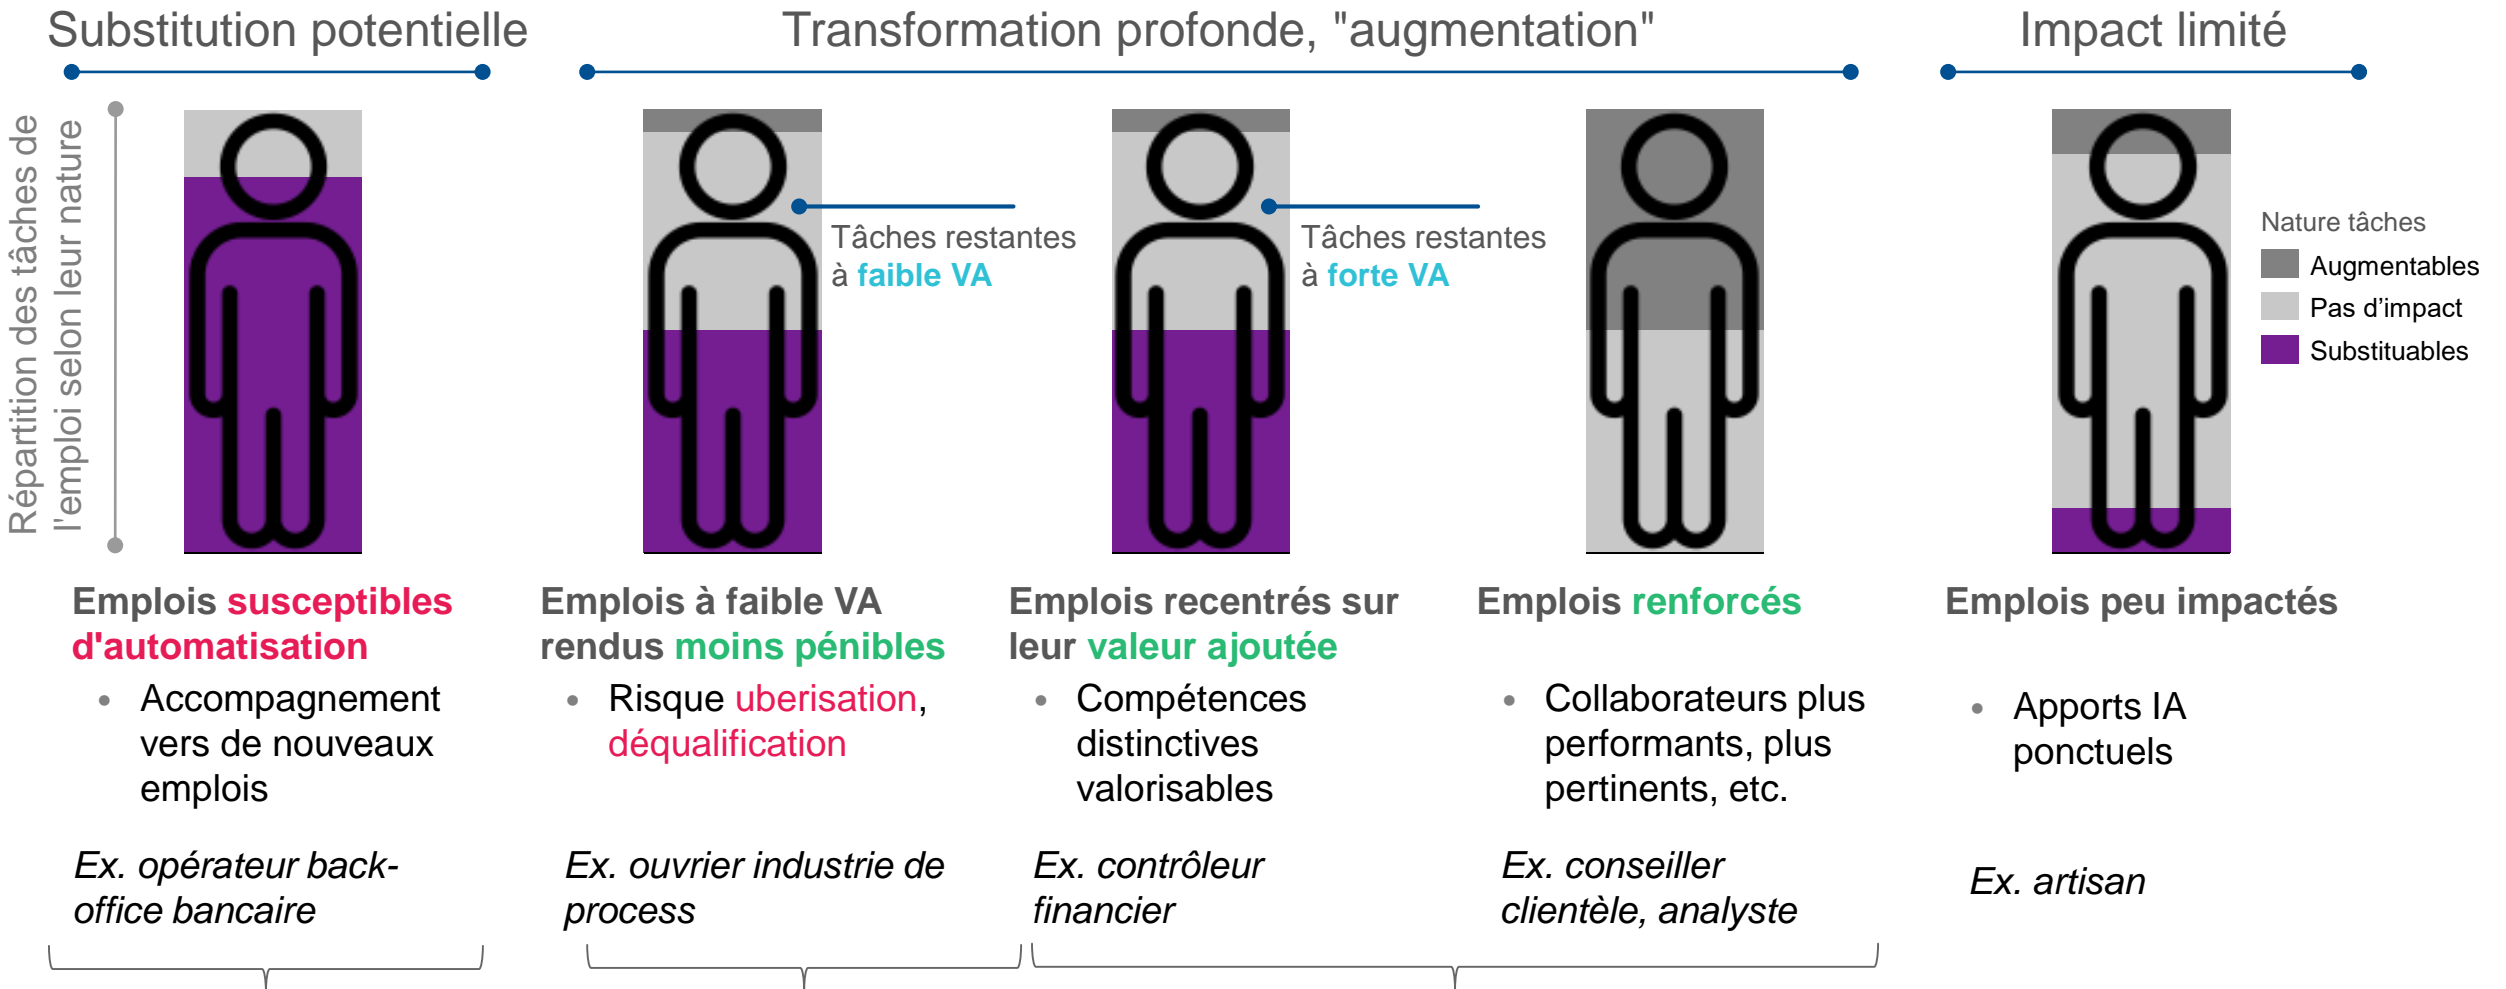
Substitution potentielle

Transformation profonde, "augmentation"

Impact limité

Répartition des tâches de l'emploi selon leur nature

Tâches restantes à faible VA

Tâches restantes à forte VA

Nature tâches
Augmentables
Pas d'impact
Substituables

Emplois susceptibles d'automatisation
• Accompagnement vers de nouveaux emplois

Ex. opérateur back-office bancaire

Emplois à faible VA rendus moins pénibles
• Risque uberisation, déqualification

Ex. ouvrier industrie de process

Emplois recentrés sur leur valeur ajoutée
• Compétences distinctives valorisables

Ex. contrôleur financier

Emplois renforcés
• Collaborateurs plus performants, plus pertinents, etc.

Ex. conseiller clientèle, analyste

Emplois peu impactés
• Apports IA ponctuels

Ex. artisan